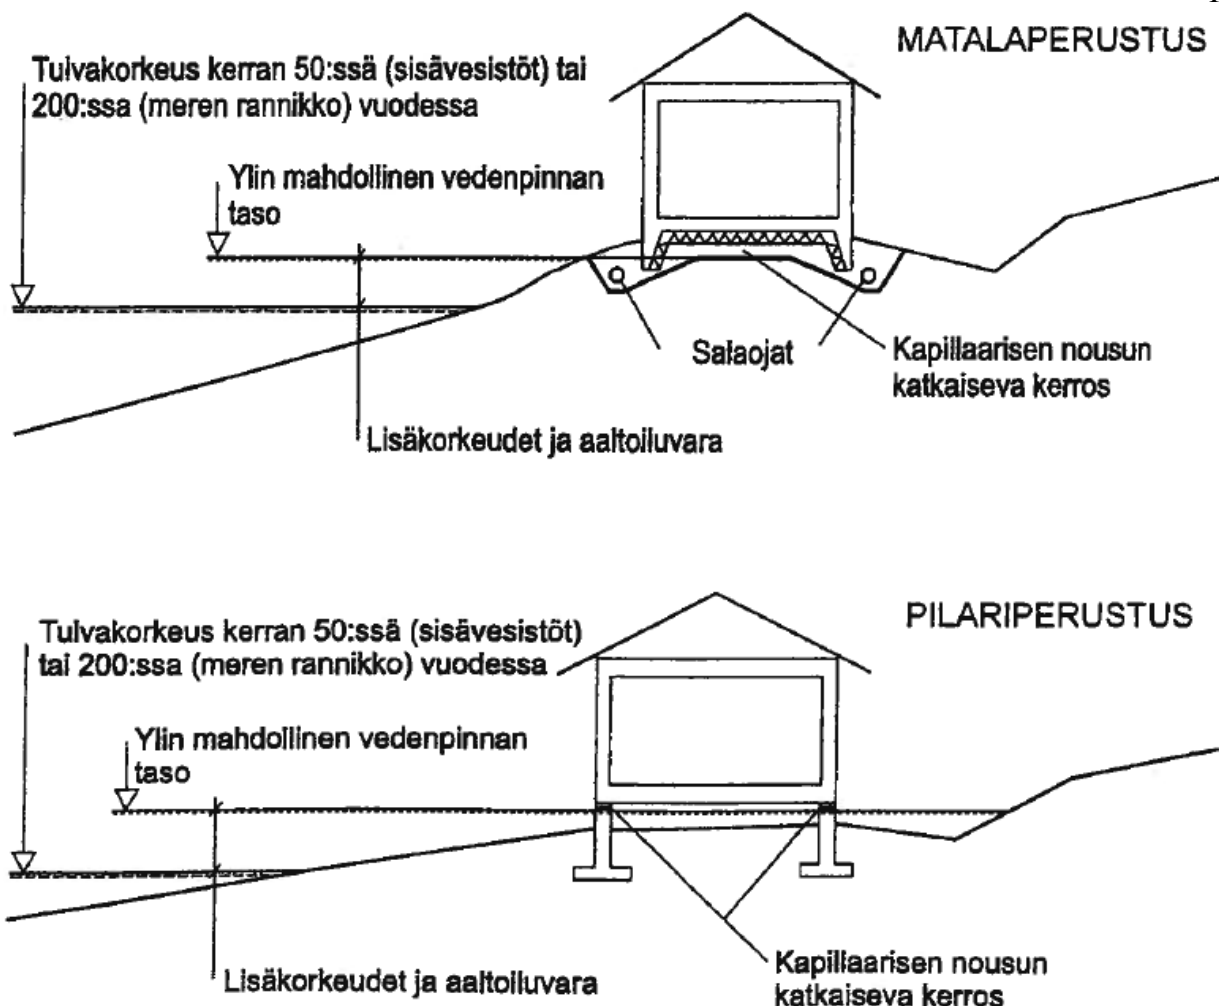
MATALAPERUSTUS

Tulvakorkeus kerran 50:ssä (sisävesistöt) tai 200:ssa (meren rannikko) vuodessa

Ylin mahdollinen vedenpinnan taso

Salaojat

Kapillaarisen nousun katkaiseva kerros

Lisäkorkeudet ja aaltoiluvara

PILARIPERUSTUS

Tulvakorkeus kerran 50:ssä (sisävesistöt) tai 200:ssa (meren rannikko) vuodessa

Ylin mahdollinen vedenpinnan taso

Lisäkorkeudet ja aaltoiluvara

Kapillaarisen nousun katkaiseva kerros